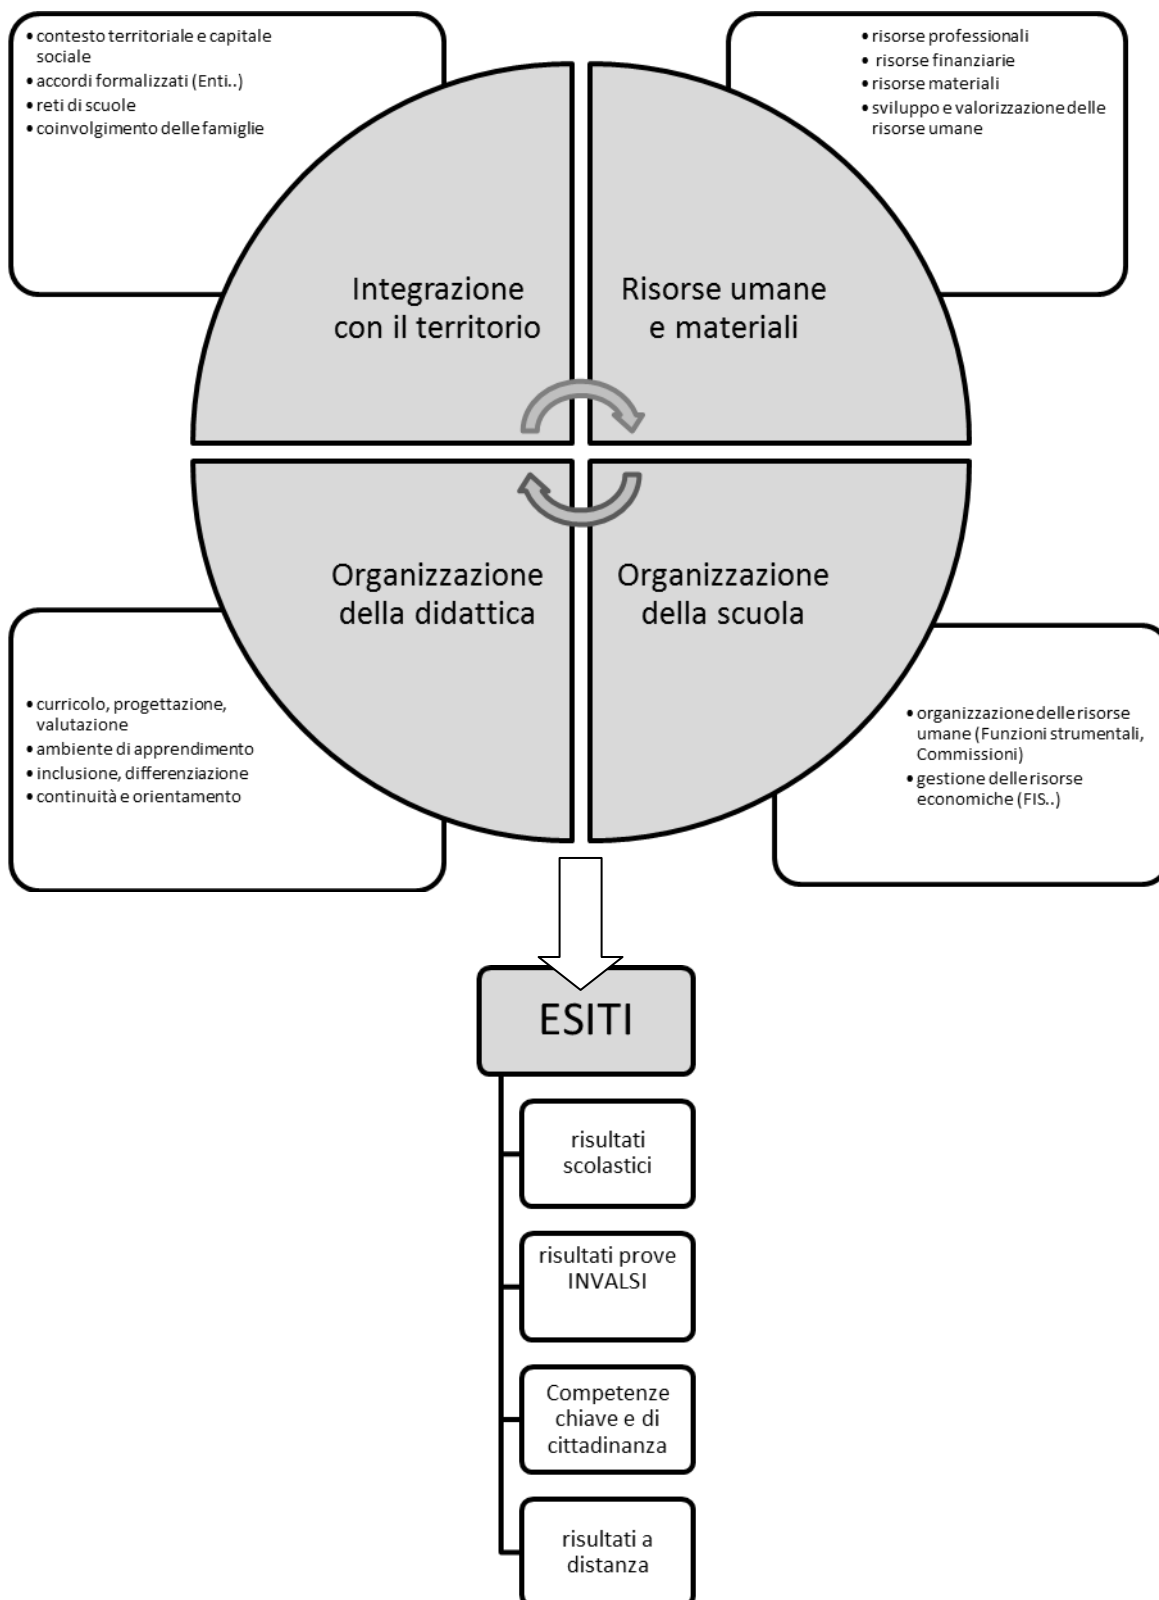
• contesto territoriale e capitale sociale
• accordi formalizzati (Enti..)
• reti di scuole
• coinvolgimento delle famiglie

• risorse professionali
• risorse finanziarie
• risorse materiali
• sviluppo e valorizzazione delle risorse umane

Integrazione con il territorio

Risorse umane e materiali

Organizzazione della didattica

Organizzazione della scuola

• curricolo, progettazione, valutazione
• ambiente di apprendimento
• inclusione, differenziazione
• continuità e orientamento

• organizzazione delle risorse umane (Funzioni strumentali, Commissioni)
• gestione delle risorse economiche (FIS..)

ESITI

risultati scolastici

risultati prove INVALSI

Competenze chiave e di cittadinanza

risultati a distanza